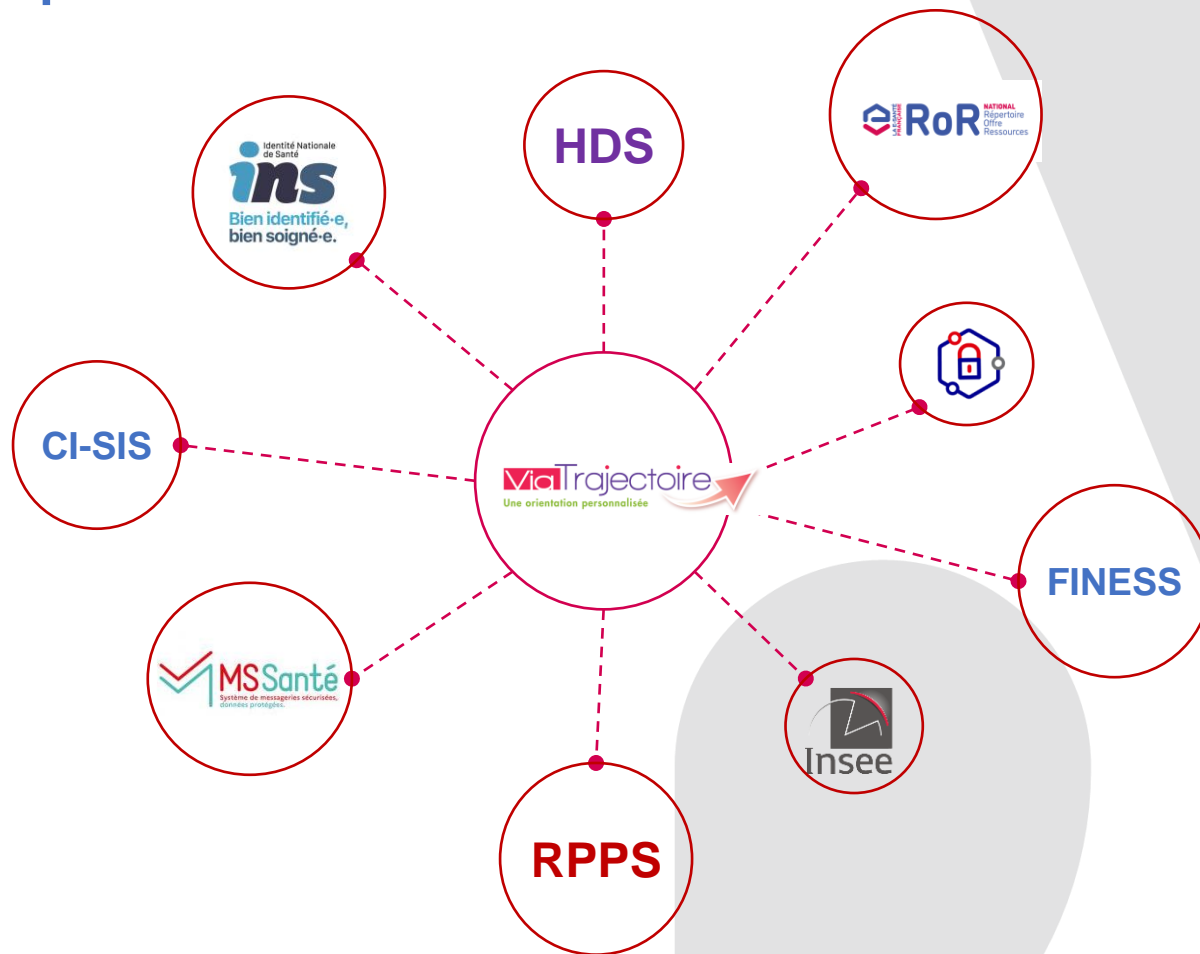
Identité Nationale de Santé
ins
Bien identifié·e, bien soigné·e.

HDS

LA SANTÉ FRANÇAISE
RoR NATIONAL Répertoire Offre Ressources

CI-SIS

ViaTrajectoire
Une orientation personnalisée

FINESS

MSSanté
Système de messageries sécurisées, données protégées.

Insee

RPPS